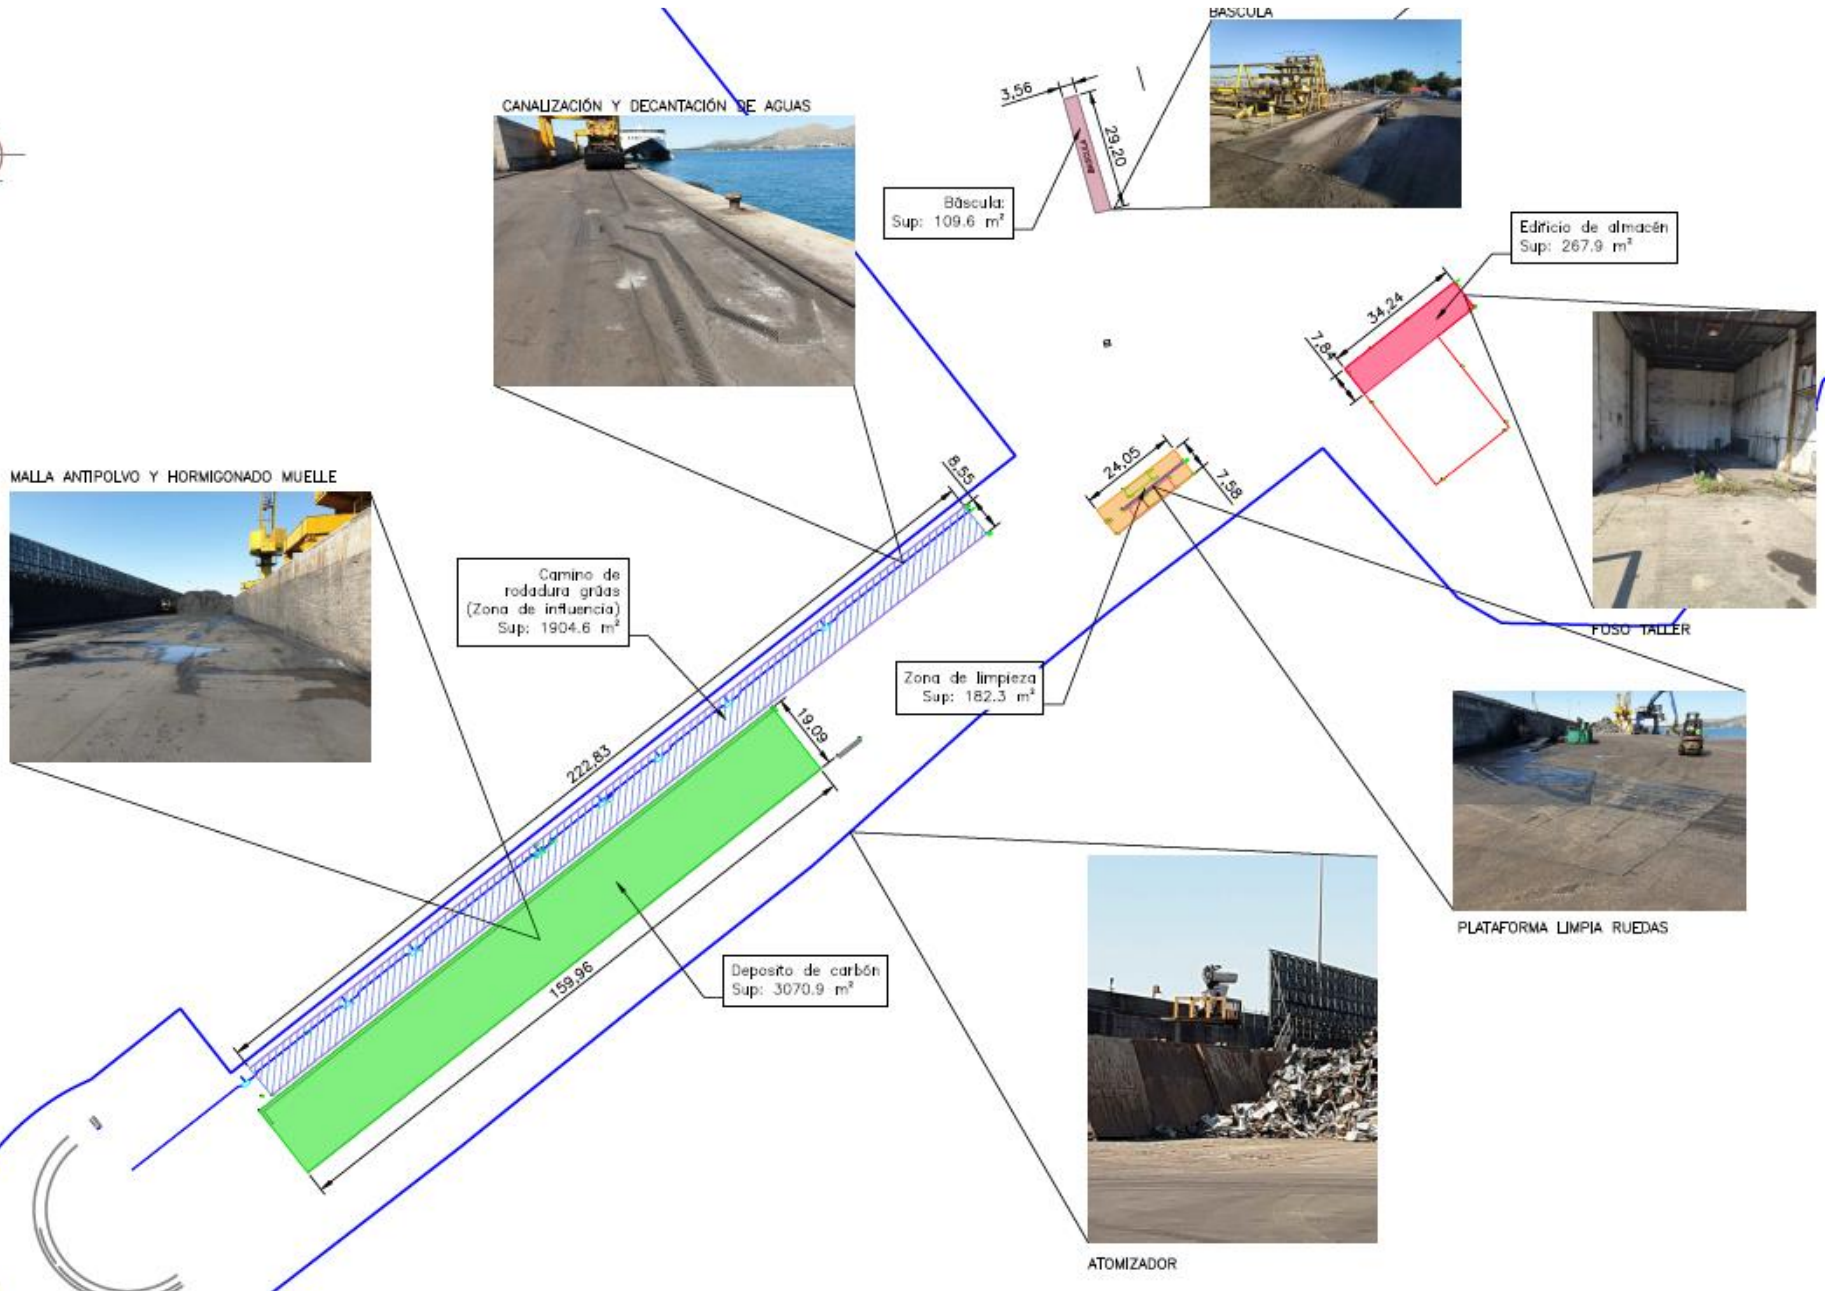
BASCULA

CANALIZACIÓN Y DECANTACIÓN DE AGUAS

3,56

29,20

Báscula
Sup: 109.6 m²

Edificio de almacén
Sup: 267.9 m²

34,24

7,84

8,55

24,05

7,58

MALLA ANTIPOLVO Y HORMIGONADO MUELLE

Camino de rodadura grúas (Zona de influencia)
Sup: 1904.6 m²

FOSO TALLER

Zona de limpieza
Sup: 182.3 m²

19,09

222,83

159,96

Deposito de carbón
Sup: 3070.9 m²

PLATAFORMA LIMPIA RUEDAS

ATOMIZADOR